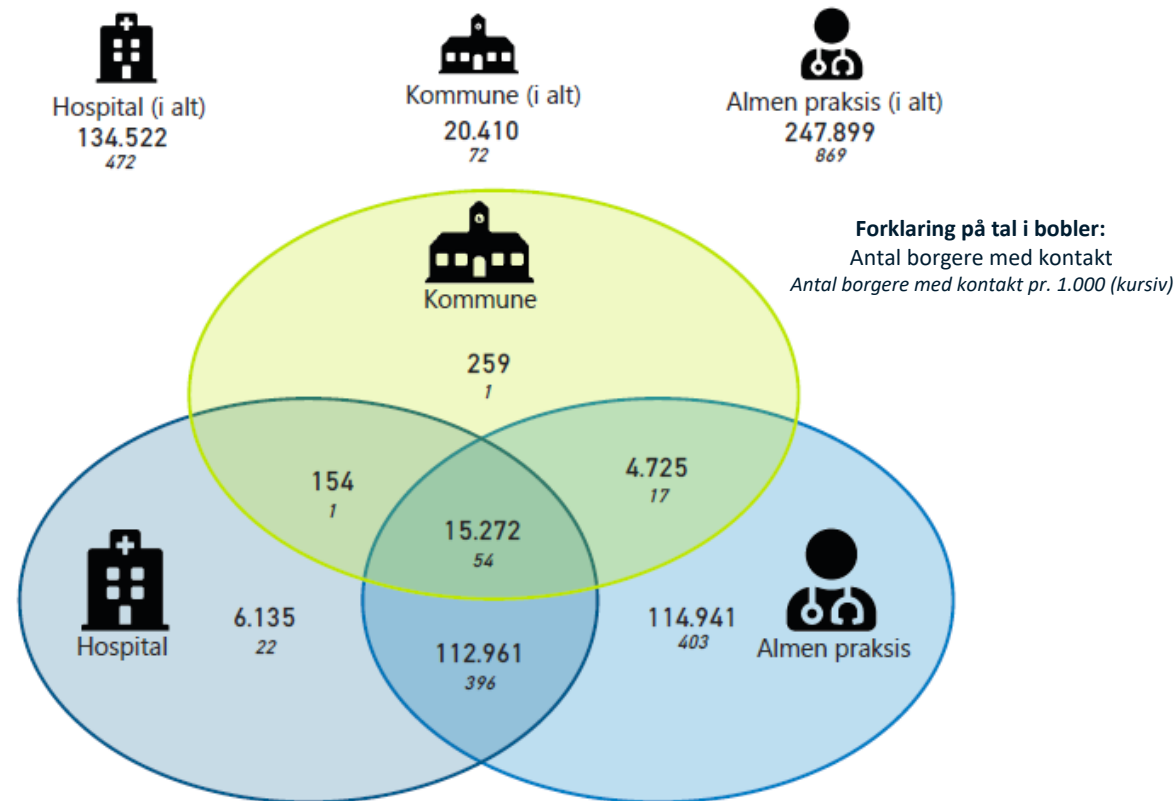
Hospital (i alt)
134.522
*472*

Kommune (i alt)
20.410
*72*

Almen praksis (i alt)
247.899
*869*

**Forklaring på tal i bobler:**
Antal borgere med kontakt
*Antal borgere med kontakt pr. 1.000 (kursiv)*

Kommune

259
*1*

154
*1*

4.725
*17*

15.272
*54*

Hospital

6.135
*22*

112.961
*396*

114.941
*403*

Almen praksis